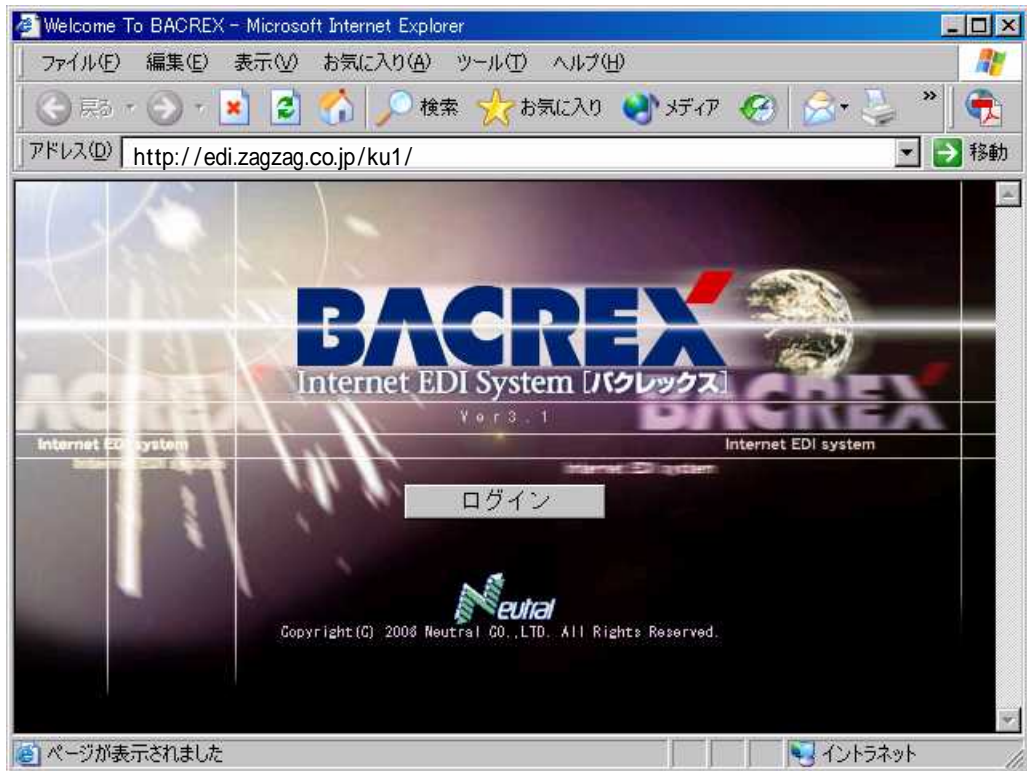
Welcome To BACREX - Microsoft Internet Explorer

ファイル(F) 編集(E) 表示(V) お気に入り(A) ツール(T) ヘルプ(H)

戻る 検索 お気に入り メディア

アドレス(D) http://edi.zagzag.co.jp/ku1/ 移動

BACREX
Internet EDI System [バクレックス]
Ver3.1

Internet EDI system
BACREX
Internet EDI system

ログイン

Neutral
Copyright(C) 2008 Neutral CO.,LTD. All Rights Reserved.

ページが表示されました
イントラネット